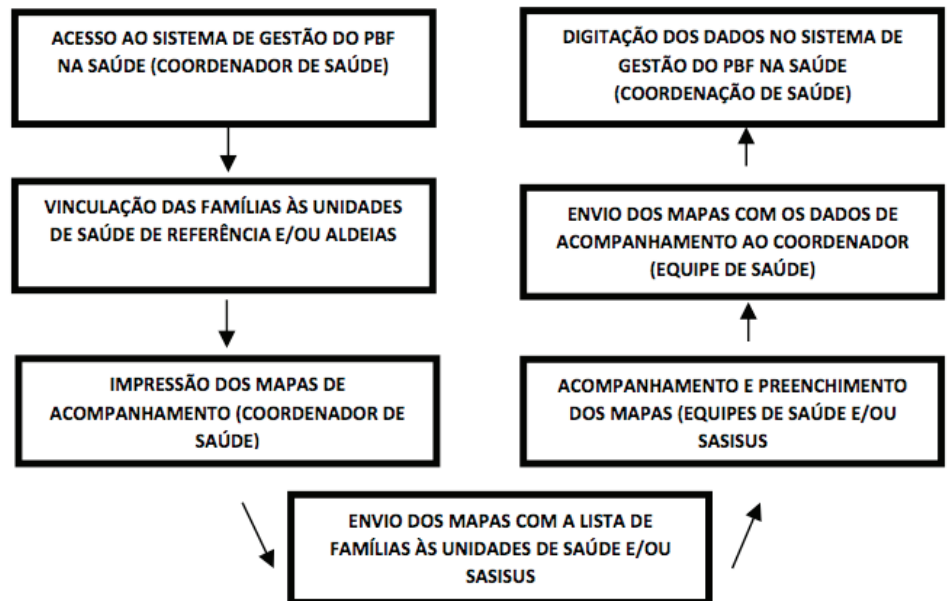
ACESSO AO SISTEMA DE GESTÃO DO PBF NA SAÚDE (COORDENADOR DE SAÚDE)

VINCULAÇÃO DAS FAMÍLIAS ÀS UNIDADES DE SAÚDE DE REFERÊNCIA E/OU ALDEIAS

IMPRESSÃO DOS MAPAS DE ACOMPANHAMENTO (COORDENADOR DE SAÚDE)

ENVIO DOS MAPAS COM A LISTA DE FAMÍLIAS ÀS UNIDADES DE SAÚDE E/OU SASISUS

ACOMPANHAMENTO E PREENCHIMENTO DOS MAPAS (EQUIPES DE SAÚDE E/OU SASISUS

ENVIO DOS MAPAS COM OS DADOS DE ACOMPANHAMENTO AO COORDENADOR (EQUIPE DE SAÚDE)

DIGITAÇÃO DOS DADOS NO SISTEMA DE GESTÃO DO PBF NA SAÚDE (COORDENAÇÃO DE SAÚDE)